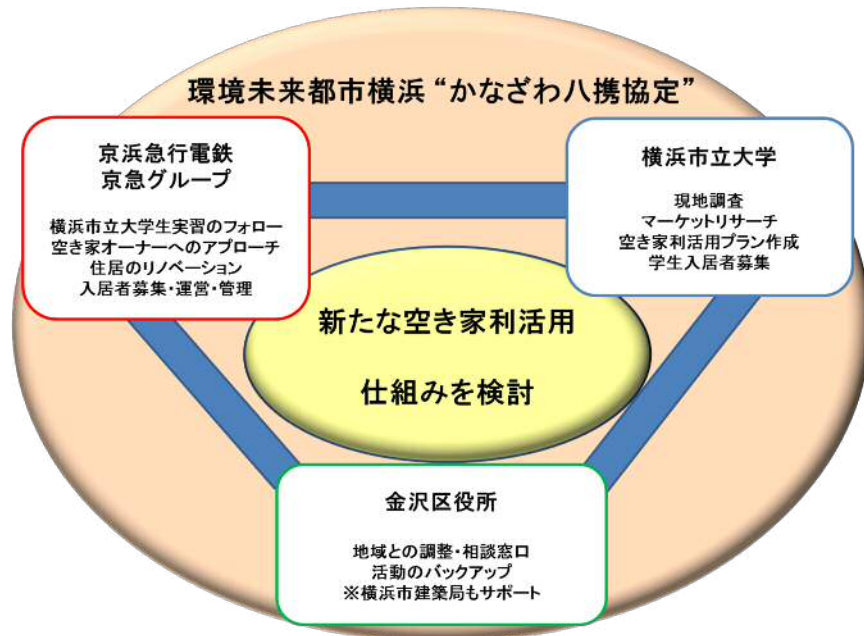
環境未来都市横浜“かなざわ八携協定”

京浜急行電鉄
京急グループ

横浜市立大学生実習のフォロー
空き家オーナーへのアプローチ
住居のリノベーション
入居者募集・運営・管理

横浜市立大学

現地調査
マーケットリサーチ
空き家利活用プラン作成
学生入居者募集

新たな空き家利活用

仕組みを検討

金沢区役所

地域との調整・相談窓口
活動のバックアップ
※横浜市建築局もサポート